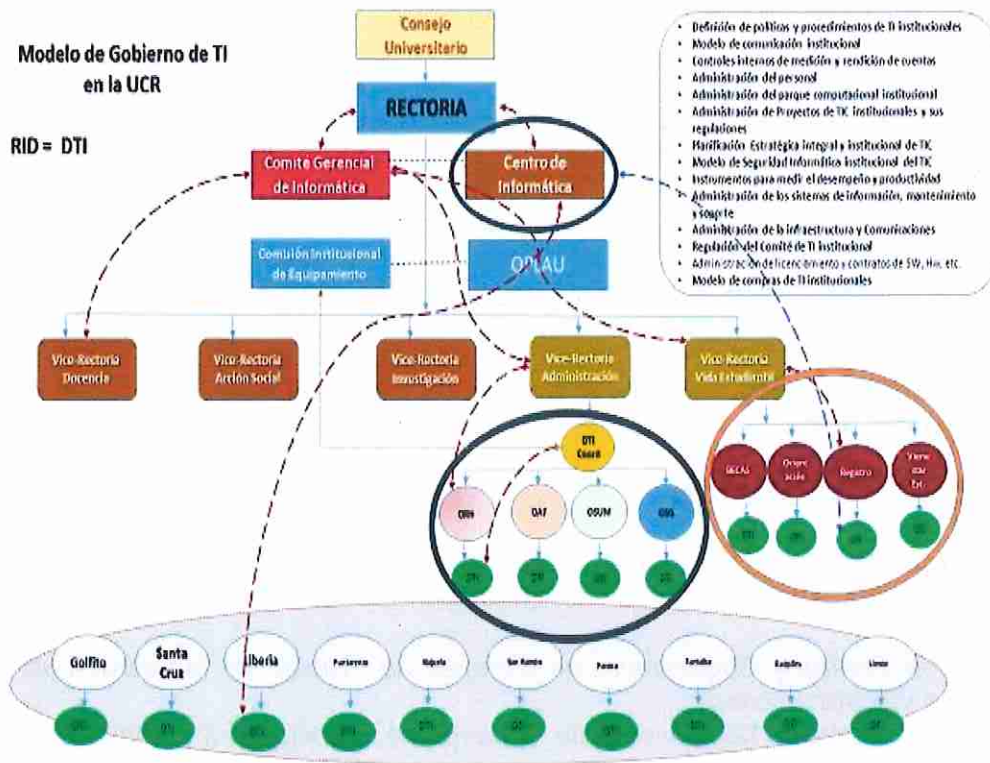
Modelo de Gobierno de TI en la UCR

RID = DTI

Consejo Universitario

RECTORIA

Comité Gerencial de Informática

Centro de Informática

Comisión Institucional de Equipamiento

OPLAU

- Definición de políticas y procedimientos de TI institucionales
- Modelo de comunicación institucional
- Controles internos de medición y rendición de cuentas
- Administración del personal
- Administración del parque computacional institucional
- Administración de Proyectos de TIC institucionales y sus regulaciones
- Planificación Estratégica integral y institucional de TIC
- Modelo de Seguridad Informática institucional del TIC
- Instrumentos para medir el desempeño y productividad
- Administración de los sistemas de información, mantenimiento y soporte
- Administración de la infraestructura y Comunicaciones
- Regulación del Comité de TI institucional
- Administración del licenciamiento y contratos de SW, Hw, etc.
- Modelo de compras de TI institucionales

Vice-Rectoría Docencia

Vice-Rectoría Acción Social

Vice-Rectoría Investigación

Vice-Rectoría Administración

Vice-Rectoría Vida Estudiantil

DTI Coord

ORH

OAF

OSUM

OSG

DTI

DTI

DTI

DTI

BECAS

Orientación

Registro

Vivienda Etc

DTI

DTI

DTI

DTI

Golfito

Santa Cruz

Liberia

Paraíso

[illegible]

San Ramón

Puntarenas

Turrialba

Guápiles

Limón

DTI

DTI

DTI

DTI

DTI

DTI

DTI

DTI

DTI

DTI